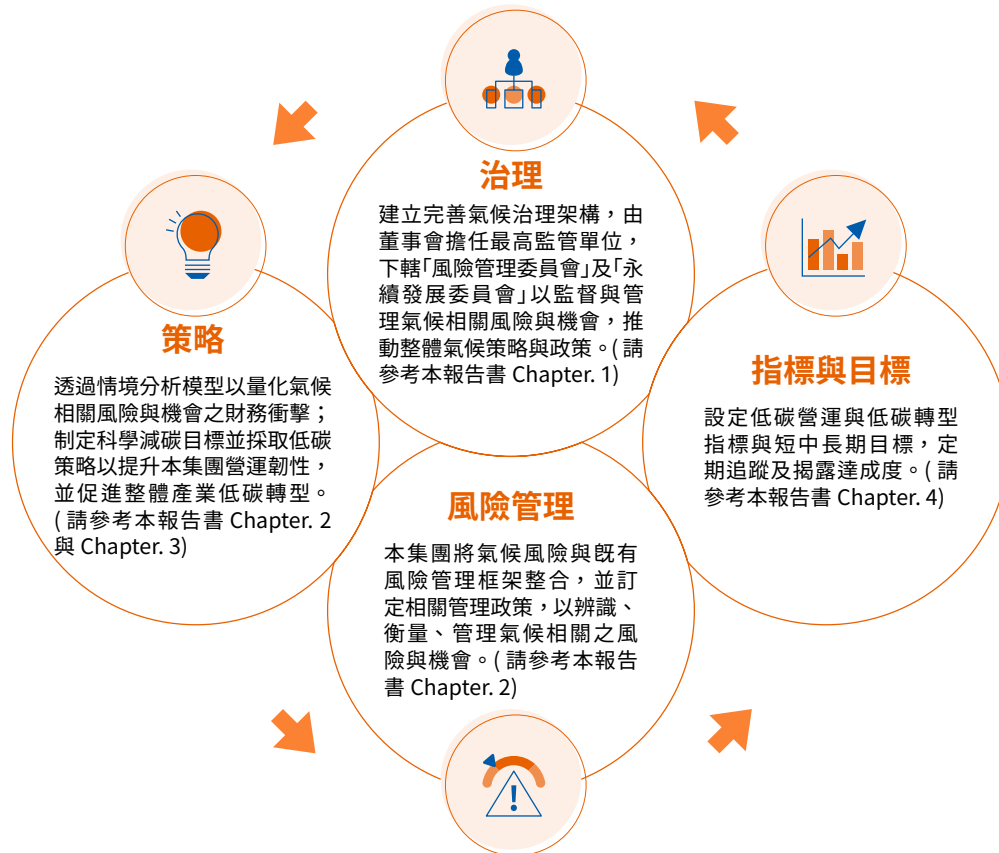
治理

建立完善氣候治理架構，由董事會擔任最高監管單位，下轄「風險管理委員會」及「永續發展委員會」以監督與管理氣候相關風險與機會，推動整體氣候策略與政策。( 請參考本報告書 Chapter. 1)

策略

透過情境分析模型以量化氣候相關風險與機會之財務衝擊；制定科學減碳目標並採取低碳策略以提升本集團營運韌性，並促進整體產業低碳轉型。( 請參考本報告書 Chapter. 2 與 Chapter. 3)

指標與目標

設定低碳營運與低碳轉型指標與短中長期目標，定期追蹤及揭露達成度。( 請參考本報告書 Chapter. 4)

風險管理

本集團將氣候風險與既有風險管理框架整合，並訂定相關管理政策，以辨識、衡量、管理氣候相關之風險與機會。( 請參考本報告書 Chapter. 2)